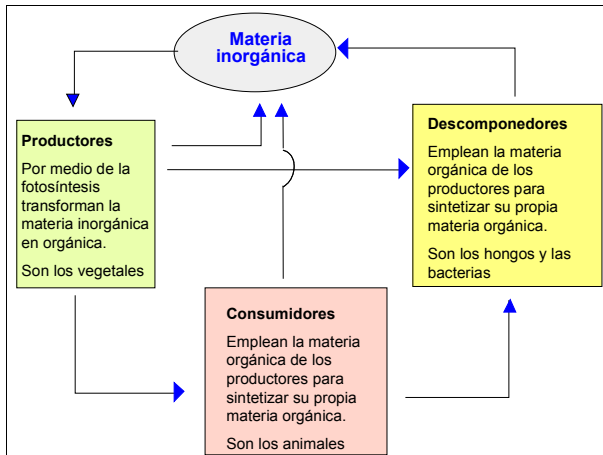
Materia inorgánica

Productores

Por medio de la fotosíntesis transforman la materia inorgánica en orgánica.

Son los vegetales

Descomponedores

Emplean la materia orgánica de los productores para sintetizar su propia materia orgánica.

Son los hongos y las bacterias

Consumidores

Emplean la materia orgánica de los productores para sintetizar su propia materia orgánica.

Son los animales